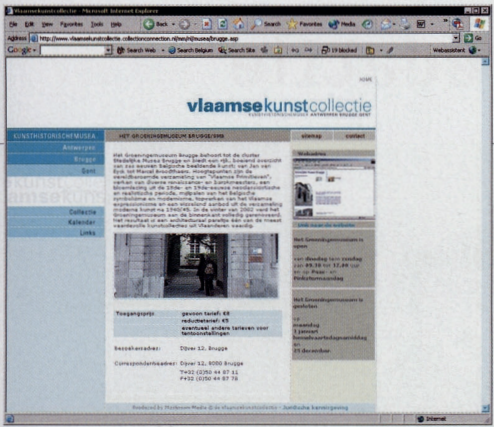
Vlaamsekunstcollectie - Microsoft Internet Explorer

File Edit View Favorites Tools Help

Back Search Favorites Media

Address http://www.vlaamsekunstcollectie.collectionconnection.nl/nl/musea/brugge.asp

Google Search Web Search Belgium Search Site 19 blocked Webassistant

vlaamsekunstcollectie

KUNSTHISTORISCHEMUSEA

Antwerpen

Brugge

Gent

Collectie

Kalender

Links

HET GROENINGEMUSEUM BRUGGE/ENG

sitemap

contact

Webvideo

Het Groeningemuseum Brugge behoort tot de illustere Westelijke Musea Brugge en biedt een rijk, boeiend overzicht van zes eeuwen Belgische beeldende kunst: van Jan van Eyck tot Marcel Broodthaers. Hoogtepunten zijn de wereldberoemde verzameling van "Vlaamse Primitieven", verken van diverse renaissance- en barokmeesters, een bloemlezing uit de 18de- en 19de-eeuwse neoclassicistische en realistische periode, mijlpalen van het Belgische symbolisme en modernisme, topwerken van het Vlaamse expressionisme en een bijzonder aanbod uit de verzameling moderne kunst na 1945/45. In de zomer van 2002 werd het Groeningemuseum en de binnenkant volledig gerenoveerd. Het resultaat is een architecturaal pareltje één van de meest waardevolle kunstcollecties uit Vlaanderen waardig.

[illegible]

Het Groeningemuseum is open

van dinsdag tot zondag van 09.30 tot 17.00 uur ... Pasen ... Pinkstermaandag

Het Groeningemuseum is gesloten

op maandag
1 januari
hemelvaartsdagnamiddag en
25 december

Toegangsprijs: gewoon tarief: €8
reductietarief: €5
eventueel andere tarieven voor tentoonstellingen

Bezoekadres: Dijver 12, Brugge

Correspondentieadres: Dijver 12, 8000 Brugge
T+32 (0)50 44 87 11
F+32 (0)50 44 87 78

Realised by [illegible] Media © de vlaamsekunstcollectie - Juridische kennisgeving

Internet